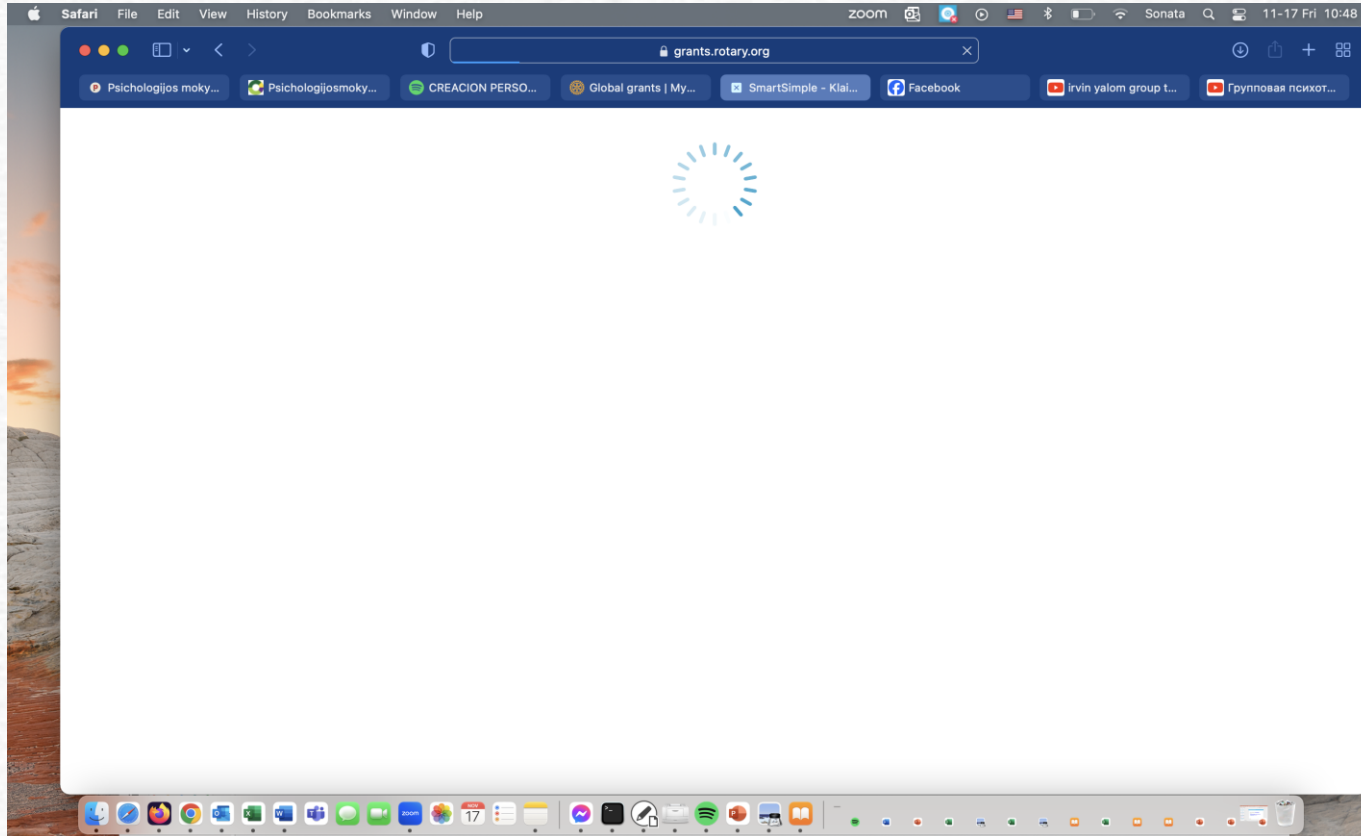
Safari File Edit View History Bookmarks Window Help

zoom Sonata 11-17 Fri 10:48

grants.rotary.org

Psichologijos moky... Psichologijosmoky... CREACION PERSO... Global grants | My... SmartSimple - Klai... Facebook irvin yalom group t... Групповая психот...

NOV 17

zoom